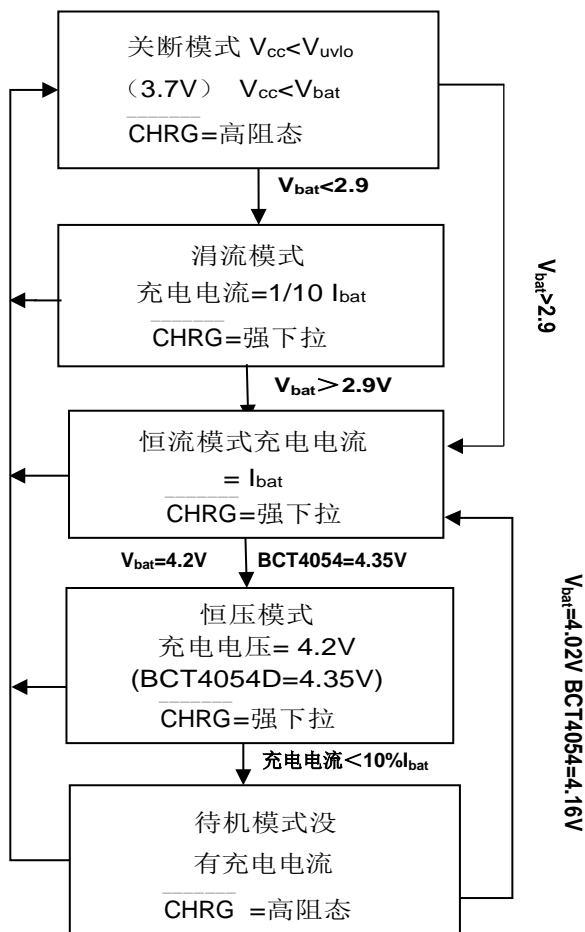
关断模式 $V_{cc}<V_{uvlo}$

（3.7V） $V_{cc}<V_{bat}$

$\overline{CHRG}$=高阻态

$V_{bat}$<2.9

涓流模式

充电电流=1/10 $I_{bat}$

$\overline{CHRG}$=强下拉

$V_{bat}$>2.9V

$V_{bat}$>2.9

恒流模式充电电流

= $I_{bat}$

$\overline{CHRG}$=强下拉

$V_{bat}$=4.2V BCT4054=4.35V

恒压模式

充电电压= 4.2V

(BCT4054D=4.35V)

$\overline{CHRG}$=强下拉

充电电流<10%$I_{bat}$

$V_{bat}$=4.02V BCT4054=4.16V

待机模式没

有充电电流

$\overline{CHRG}$ =高阻态